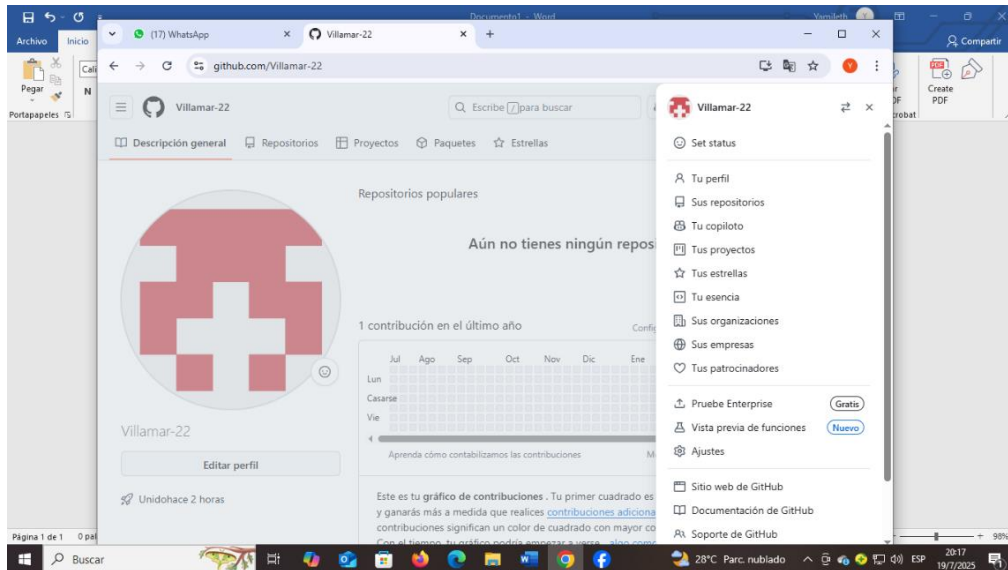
Documento1 - Word
Yamileth
Archivo Inicio
Compartir
Pegar
Portapapeles
Create PDF
(17) WhatsApp
Villamar-22
github.com/Villamar-22
Villamar-22
Escribe / para buscar
Descripción general Repositorios Proyectos Paquetes Estrellas
Repositorios populares
Aún no tienes ningún reposi
1 contribución en el último año
Jul Ago Sep Oct Nov Dic Ene
Lun
Casarse
Vie
Aprenda cómo contabilizamos las contribuciones
Villamar-22
Editar perfil
Unidohace 2 horas
Este es tu gráfico de contribuciones . Tu primer cuadrado es y ganarás más a medida que realices contribuciones adiciona contribuciones significan un color de cuadrado con mayor co
Villamar-22
Set status
Tu perfil
Sus repositorios
Tu copiloto
Tus proyectos
Tus estrellas
Tu esencia
Sus organizaciones
Sus empresas
Tus patrocinadores
Pruebe Enterprise Gratis
Vista previa de funciones Nuevo
Ajustes
Sitio web de GitHub
Documentación de GitHub
Soporte de GitHub
Página 1 de 1
Buscar
28°C Parc. nublado ESP 20:17 19/7/2025